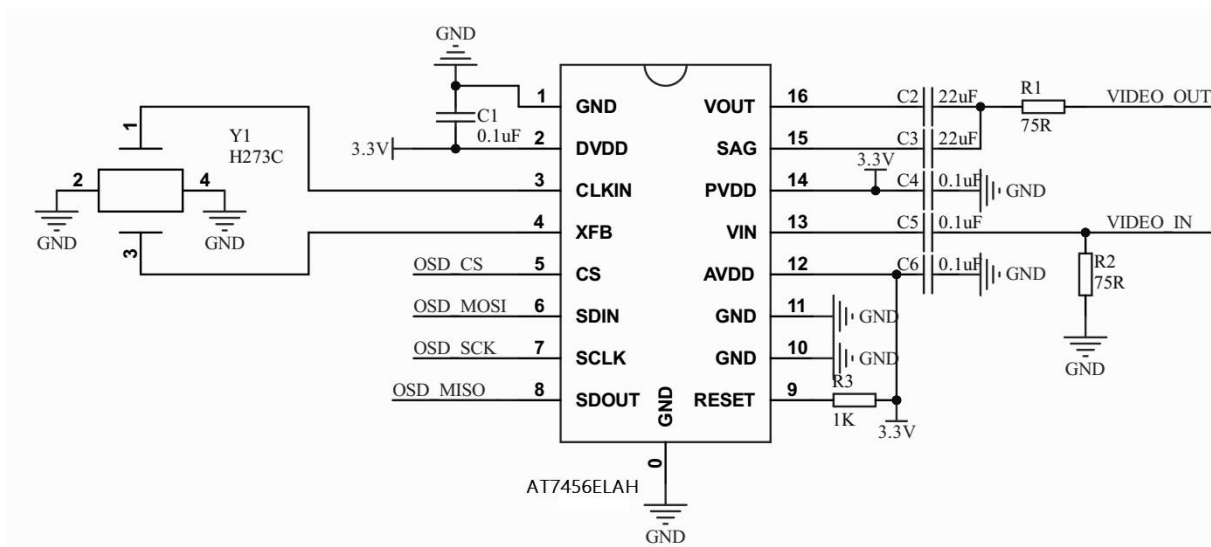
GND
C1
0.1uF
3.3V
1 GND
2 DVDD
3 CLKIN
4 XFB
5 CS
6 SDIN
7 SCLK
8 SDOUT
GND
0
AT7456ELAH
GND
16 VOUT
15 SAG
14 PVDD
13 VIN
12 AVDD
11 GND
10 GND
9 RESET
Y1
H273C
1
2
4
3
GND
GND
OSD_CS
OSD_MOSI
OSD_SCK
OSD_MISO
C2 22uF
R1
75R
VIDEO_OUT
C3 22uF
3.3V
C4 0.1uF
GND
C5 0.1uF
VIDEO_IN
C6 0.1uF
GND
R2
75R
GND
GND
GND
R3
1K
3.3V